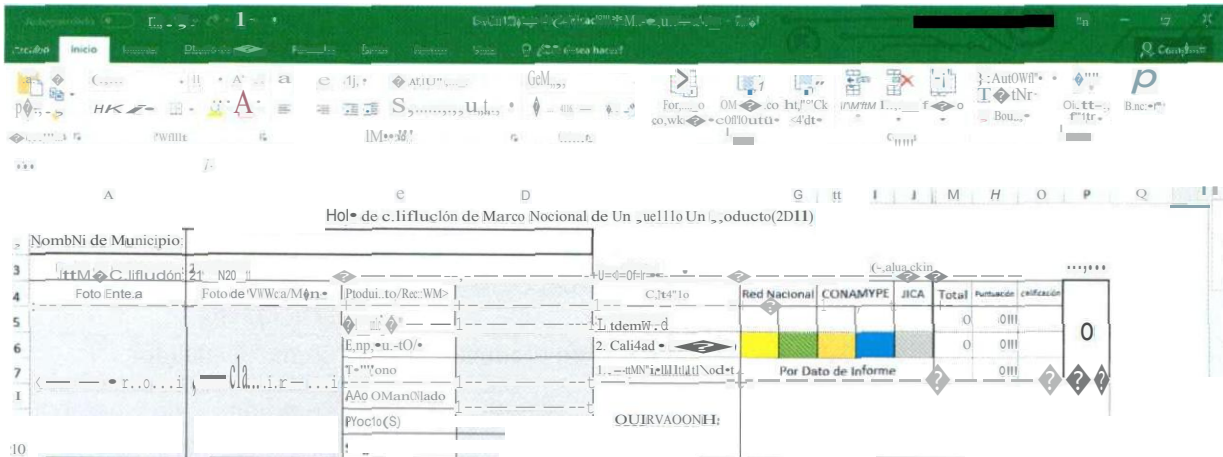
Inicio

A B C D G H I J M H O P Q

Hol• de c.lifluclón de Marco Nocional de Un ,uel11o Un ,,oducto(2D11)

NombNi de Municipio:

ttM C.lifludón 21 N20

Foto Ente.a | Foto de VWWca/Mon | Ptodui..to/Rec:WM> | C.lt4"1o | Red Nacional | CONAMYPE | JICA | Total | Puntuación | calificación

L tdemW.d | 0 | 0III | 0

E,np,•u.-tO/• | 2. Cali4ad • | 0 | 0III

1-"''ono | Por Dato de Informe | 0III

AAo OMan0lado

PYoc1o(S)

OUIRVAOONH:

10